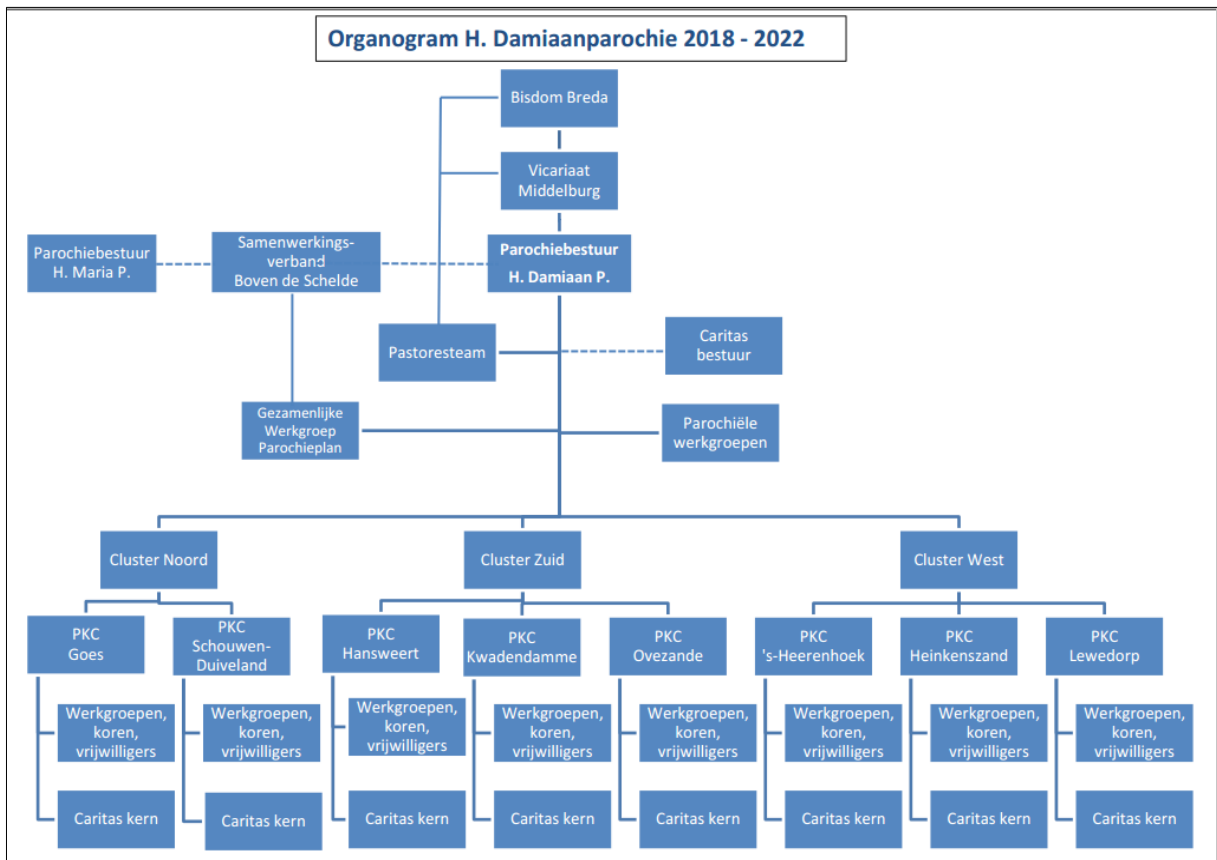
Organogram H. Damiaanparochie 2018 - 2022

Bisdom Breda

Vicariaat Middelburg

Parochiebestuur H. Maria P.

Samenwerkingsverband Boven de Schelde

Parochiebestuur H. Damiaan P.

Pastoresteam

Caritas bestuur

Gezamenlijke Werkgroep Parochieplan

Parochiële werkgroepen

Cluster Noord

Cluster Zuid

Cluster West

PKC Goes

PKC Schouwen-Duiveland

PKC Hansweert

PKC Kwadendamme

PKC Ovezande

PKC 's-Heerenhoek

PKC Heinkenszand

PKC Lewedorp

Werkgroepen, koren, vrijwilligers

Werkgroepen, koren, vrijwilligers

Werkgroepen, koren, vrijwilligers

Werkgroepen, koren, vrijwilligers

Werkgroepen, koren, vrijwilligers

Werkgroepen, koren, vrijwilligers

Werkgroepen, koren, vrijwilligers

Werkgroepen, koren, vrijwilligers

Caritas kern

Caritas kern

Caritas kern

Caritas kern

Caritas kern

Caritas kern

Caritas kern

Caritas kern